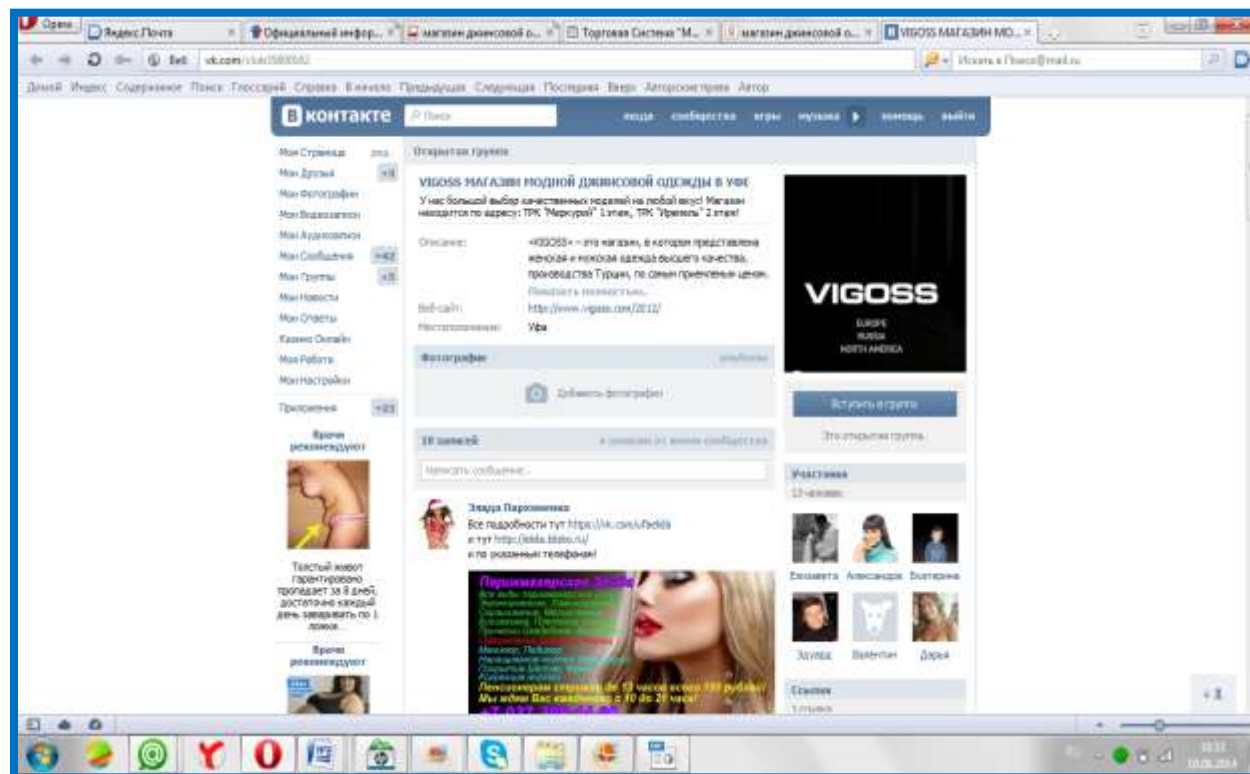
Opera | Яндекс.Почта | Официальный инфор... | магазин джинсовой о... | Торговая Система "М... | магазин джинсовой о... | VIGOSS МАГАЗИН МО...

Веб vk.com/club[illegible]

Искать в Поиск@mail.ru

Домой Индекс Содержание Поиск Глоссарий Справка В начало Предыдущая Следующая Последняя Вверх Авторские права Автор

В контакте Поиск люди сообщества игры музыка помощь выйти

Моя Страница ред.
Мои Друзья +8
Мои Фотографии
Мои Видеозаписи
Мои Аудиозаписи
Мои Сообщения +62
Мои Группы +5
Мои Новости
Мои Ответы
Казино Онлайн
Моя Работа
Мои Настройки
Приложения +23

Врачи рекомендуют

Толстый живот гарантировано пропадает за 8 дней, достаточно каждый день заваривать по 1 ложке...

Врачи рекомендуют

Открытая группа

VIGOSS МАГАЗИН МОДНОЙ ДЖИНСОВОЙ ОДЕЖДЫ В УФЕ

У нас большой выбор качественных моделей на любой вкус! Магазин находится по адресу: ТРК "Меркурий" 1этаж, ТРК "Иремель" 2 этаж!

Описание: «VIGOSS» – это магазин, в котором представлена женская и мужская одежда высшего качества, производства Турции, по самым приемлемым ценам.
Показать полностью..
Веб-сайт: http://www.vigoss.com/2012/
Местоположение: Уфа

Фотографии альбомы

Добавить фотографии

10 записей к записям от имени сообщества

Написать сообщение...

Злада Паршикова
Все подробности тут https://vk.com/ufaelda
и тут http://elda.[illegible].ru/
и по указанным телефонам!

Парикмахерские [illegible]

Мы ждем Вас ежедневно с 10 до 21 часа!

VIGOSS
EUROPE
RUSSIA
NORTH AMERICA

Вступить в группу

Это открытая группа

Участники
13 человек

Елизавета Александра Екатерина
Эдуард Валентин Дарья

Ссылки
1 ссылка